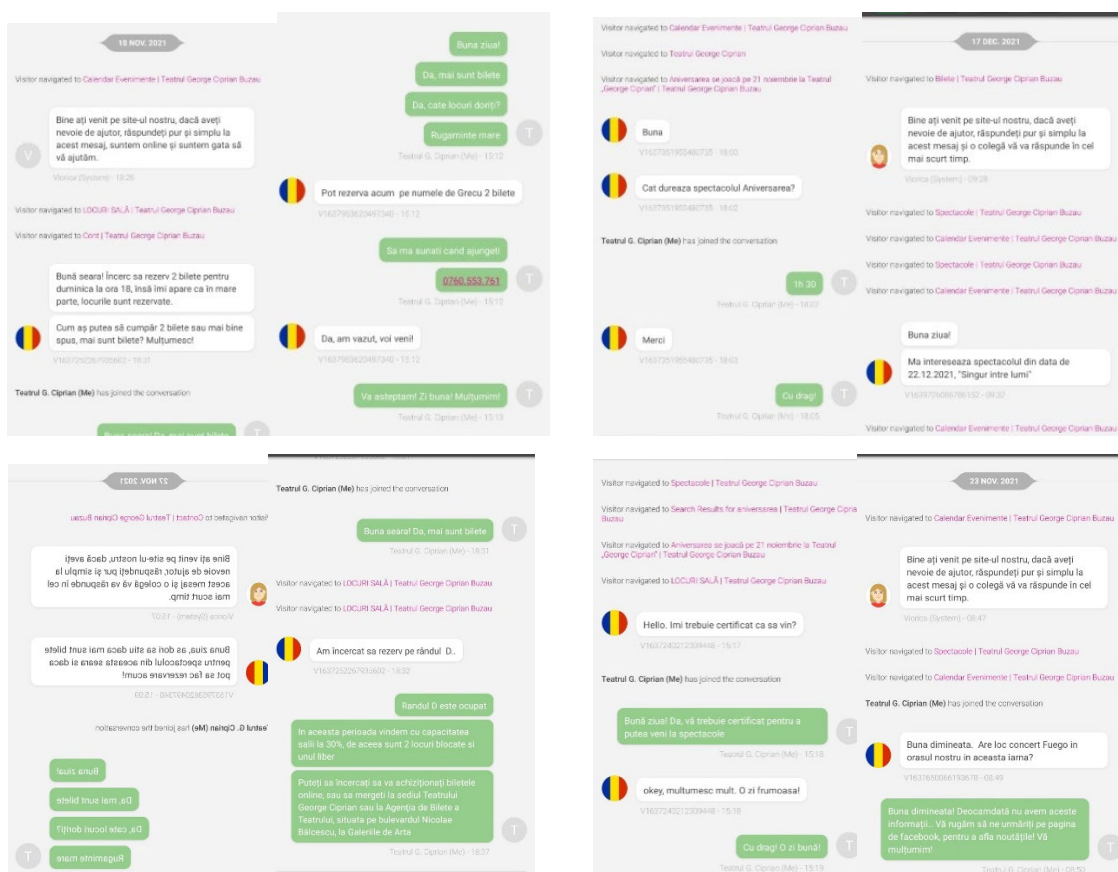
18 NOV. 2021

Visitor navigated to Calendar Evenimente | Teatrul George Ciprian Buzau

Bine ați venit pe site-ul nostru, dacă aveți nevoie de ajutor, răspundeți pur și simplu la acest mesaj, suntem online și suntem gata să vă ajutăm.

Viorica (System) - 18:26

Visitor navigated to LOCURI SALĂ | Teatrul George Ciprian Buzau

Visitor navigated to Cont | Teatrul George Ciprian Buzau

Bună seara! Încerc sa rezerv 2 bilete pentru duminica la ora 18, însă îmi apare ca în mare parte, locurile sunt rezervate.

Cum aș putea să cumpăr 2 bilete sau mai bine spus, mai sunt bilete? Mulțumesc!

V163725226793602 - 18:31

Teatrul G. Ciprian (Me) has joined the conversation

Buna ziua!

Da, mai sunt bilete

Da, cate locuri doriți?

Rugaminte mare

Teatrul G. Ciprian (Me) - 15:12

Pot rezerva acum pe numele de Grecu 2 bilete

V163795362497340 - 15:12

Sa ma sunati cand ajungeti

0760.553.761

Teatrul G. Ciprian (Me) - 15:12

Da, am vazut, voi veni!

V163795362497340 - 15:12

Va asteptam! Zi buna! Mulțumim!

Teatrul G. Ciprian (Me) - 15:13

Visitor navigated to Calendar Evenimente | Teatrul George Ciprian Buzau

Visitor navigated to Teatrul George Ciprian

Visitor navigated to Aniversarea se joacă pe 21 noiembrie la Teatrul „George Ciprian" | Teatrul George Ciprian Buzau

Buna

V163735195548073S - 18:00

Cat dureaza spectacolul Aniversarea?

V163735195548073S - 18:02

Teatrul G. Ciprian (Me) has joined the conversation

1h 30

Teatrul G. Ciprian (Me) - 18:02

Merci

V163735195548073S - 18:03

Cu drag!

Teatrul G. Ciprian (Me) - 18:05

17 DEC. 2021

Visitor navigated to Bilete | Teatrul George Ciprian Buzau

Bine ați venit pe site-ul nostru, dacă aveți nevoie de ajutor, răspundeți pur și simplu la acest mesaj și o colegă vă va răspunde în cel mai scurt timp.

Viorica (System) - 09:28

Visitor navigated to Spectacole | Teatrul George Ciprian Buzau

Visitor navigated to Calendar Evenimente | Teatrul George Ciprian Buzau

Visitor navigated to Spectacole | Teatrul George Ciprian Buzau

Visitor navigated to Calendar Evenimente | Teatrul George Ciprian Buzau

Buna ziua!

Ma intereseaza spectacolul din data de 22.12.2021, "Singur intre lumi"

V163970606786152 - 09:37

Visitor navigated to Calendar Evenimente | Teatrul George Ciprian Buzau

27 NOV. 2021

Visitor navigated to Contact | Teatrul George Ciprian Buzau

Bine ați venit pe site-ul nostru, dacă aveți nevoie de ajutor, răspundeți pur și simplu la acest mesaj și o colegă vă va răspunde în cel mai scurt timp.

Viorica (System) - 15:07

Buna ziua, as dori sa stiu daca mai sunt bilete pentru spectacolul din aceasta seara si daca pot sa fac rezervare acum!

V163795362497340 - 15:09

Teatrul G. Ciprian (Me) has joined the conversation

Buna ziua!

Da, mai sunt bilete

Da, cate locuri doriți?

Rugaminte mare

Teatrul G. Ciprian (Me) has joined the conversation

Buna seara! Da, mai sunt bilete

Teatrul G. Ciprian (Me) - 18:31

Visitor navigated to LOCURI SALĂ | Teatrul George Ciprian Buzau

Visitor navigated to LOCURI SALĂ | Teatrul George Ciprian Buzau

Am încercat sa rezerv pe rândul D..

V163725226793602 - 18:32

Randul D este ocupat

In aceasta perioada vindem cu capacitatea salii la 30%, de aceea sunt 2 locuri blocate si unul liber

Puteți sa încercați sa va achiziționați biletele online, sau sa mergeti la sediul Teatrului George Ciprian sau la Agenția de Bilete a Teatrului, situata pe bulevardul Nicolae Bălcescu, la Galeriile de Arta

Teatrul G. Ciprian (Me) - 18:37

Visitor navigated to Spectacole | Teatrul George Ciprian Buzau

Visitor navigated to Search Results for aniversarea | Teatrul George Ciprian Buzau

Visitor navigated to Aniversarea se joacă pe 21 noiembrie la Teatrul „George Ciprian" | Teatrul George Ciprian Buzau

Visitor navigated to LOCURI SALĂ | Teatrul George Ciprian Buzau

Hello. Imi trebuie certificat ca sa vin?

V163724021230944 - 15:17

Teatrul G. Ciprian (Me) has joined the conversation

Bună ziua! Da, vă trebuie certificat pentru a putea veni la spectacole

Teatrul G. Ciprian (Me) - 15:18

okey, multumesc mult. O zi frumoasa!

V163724021230944 - 15:18

Cu drag! O zi bună!

Teatrul G. Ciprian (Me) - 15:19

23 NOV. 2021

Visitor navigated to Calendar Evenimente | Teatrul George Ciprian Buzau

Bine ați venit pe site-ul nostru, dacă aveți nevoie de ajutor, răspundeți pur și simplu la acest mesaj și o colegă vă va răspunde în cel mai scurt timp.

Viorica (System) - 08:47

Visitor navigated to Spectacole | Teatrul George Ciprian Buzau

Visitor navigated to Calendar Evenimente | Teatrul George Ciprian Buzau

Teatrul G. Ciprian (Me) has joined the conversation

Buna dimineata. Are loc concert Fuego in orasul nostru in aceasta iarna?

V163765006619367 - 08:49

Buna dimineata! Deocamdată nu avem aceste informații.. Vă rugăm să ne urmăriți pe pagina de facebook, pentru a afla noutățile! Vă mulțumim!

Teatrul G. Ciprian (Me) - 08:50